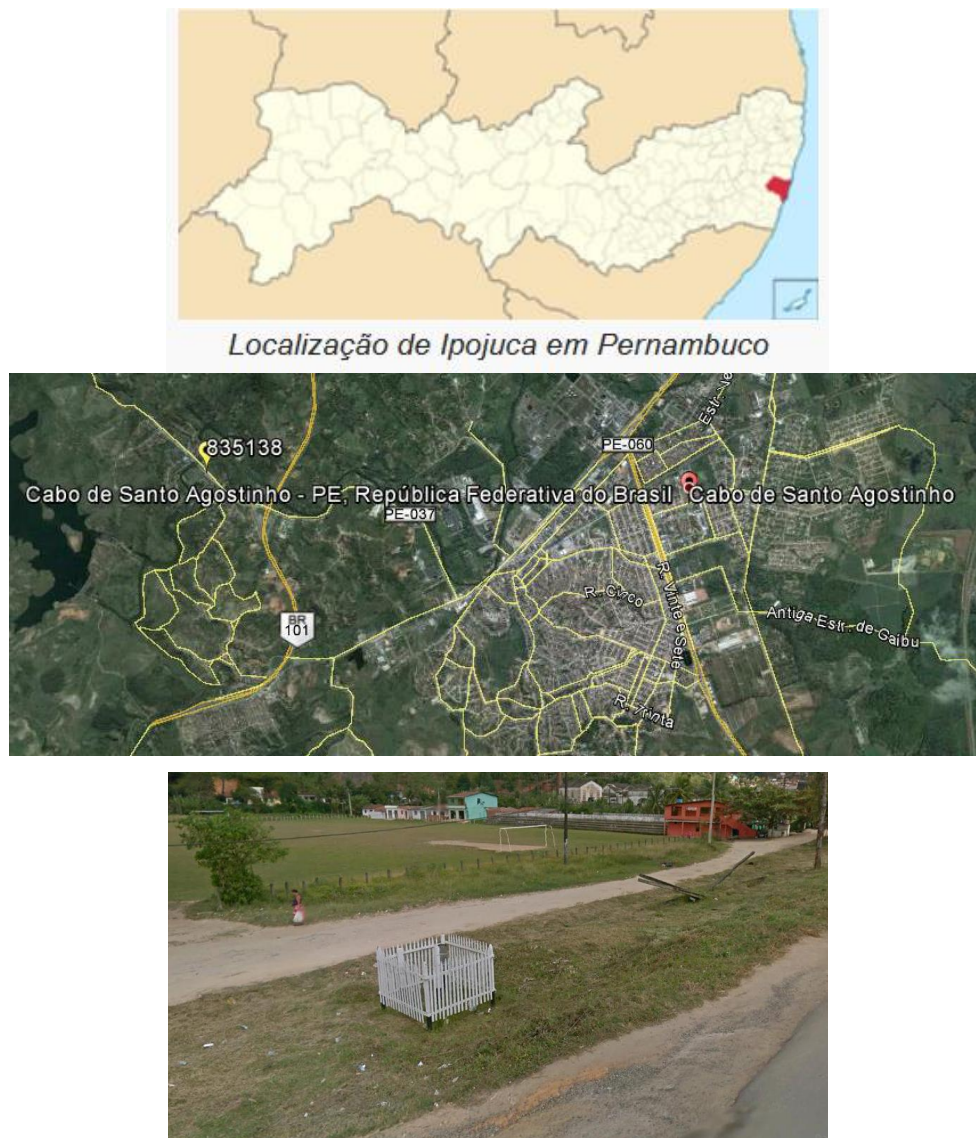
Localização de Ipojuca em Pernambuco

835138

PE-060

Estr. Ve

Cabo de Santo Agostinho - PE, República Federativa do Brasil Cabo de Santo Agostinho

PE-037

BR 101

R. Cinco

R. Vinte e Sete

Antiga Estr. de Gaibu

R. Trinta